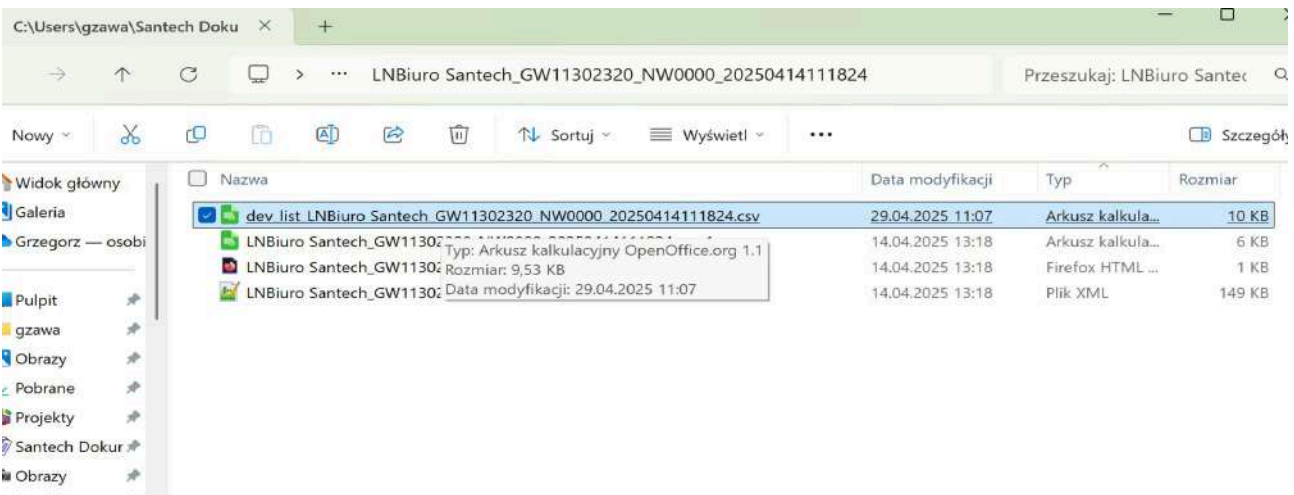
C:\Users\gzawa\Santech Doku ×  +

LNBiuro Santech_GW11302320_NW0000_20250414111824

Przeszukaj: LNBiuro Santec

Nowy  Sortuj  Wyświetl  ...  Szczegóły

Widok główny
Galeria
Grzegorz — osobi
Pulpit
gzawa
Obrazy
Pobrane
Projekty
Santech Dokur
Obrazy

| Nazwa | Data modyfikacji | Typ | Rozmiar |
|---|---|---|---|
| dev_list_LNBiuro Santech_GW11302320_NW0000_20250414111824.csv | 29.04.2025 11:07 | Arkusz kalkula... | 10 KB |
| LNBiuro Santech_GW1130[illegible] | 14.04.2025 13:18 | Arkusz kalkula... | 6 KB |
| LNBiuro Santech_GW1130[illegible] | 14.04.2025 13:18 | Firefox HTML ... | 1 KB |
| LNBiuro Santech_GW1130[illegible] | 14.04.2025 13:18 | Plik XML | 149 KB |

Typ: Arkusz kalkulacyjny OpenOffice.org 1.1
Rozmiar: 9,53 KB
Data modyfikacji: 29.04.2025 11:07